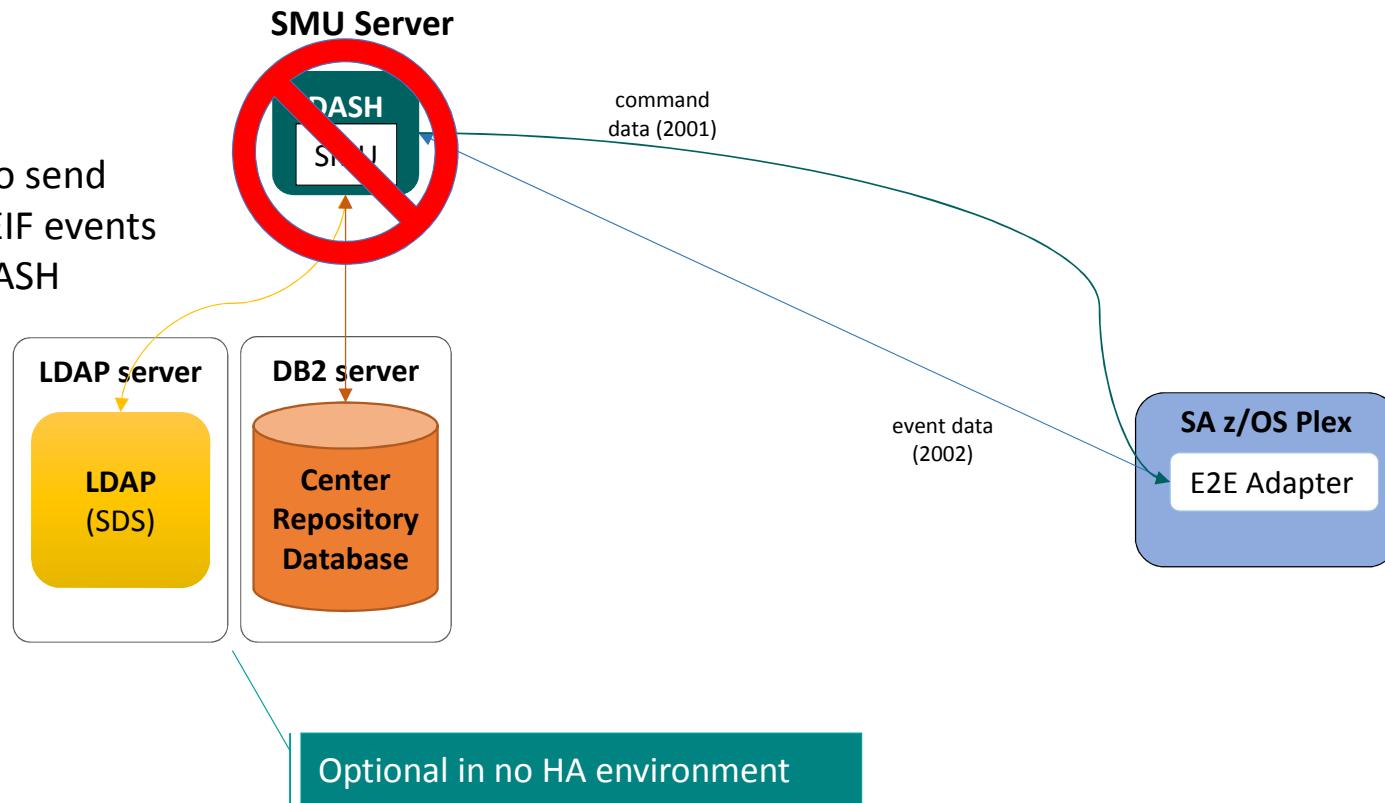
SMU Server

DASH

SMU

command data (2001)

o send
IF events
ASH

LDAP server

LDAP (SDS)

DB2 server

Center Repository Database

event data (2002)

SA z/OS Plex

E2E Adapter

Optional in no HA environment